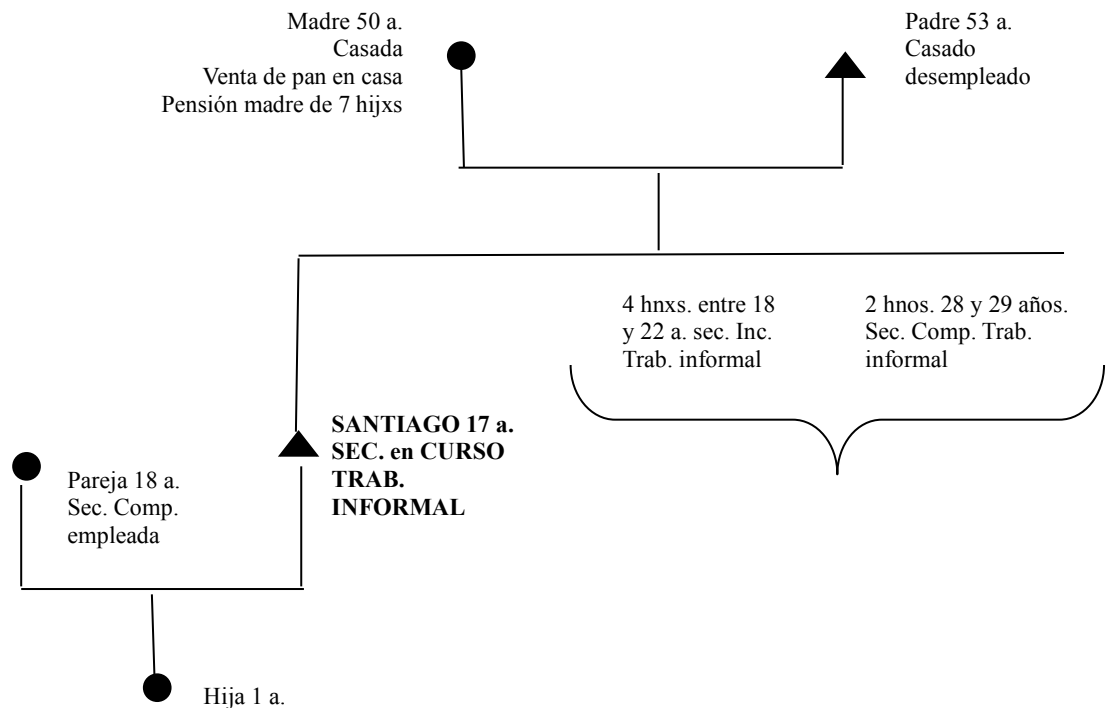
Madre 50 a.
Casada
Venta de pan en casa
Pensión madre de 7 hijxs

Padre 53 a.
Casado
desempleado

4 hnxs. entre 18 y 22 a. sec. Inc. Trab. informal

2 hnos. 28 y 29 años. Sec. Comp. Trab. informal

SANTIAGO 17 a.
SEC. en CURSO
TRAB.
INFORMAL

Pareja 18 a.
Sec. Comp.
empleada

Hija 1 a.